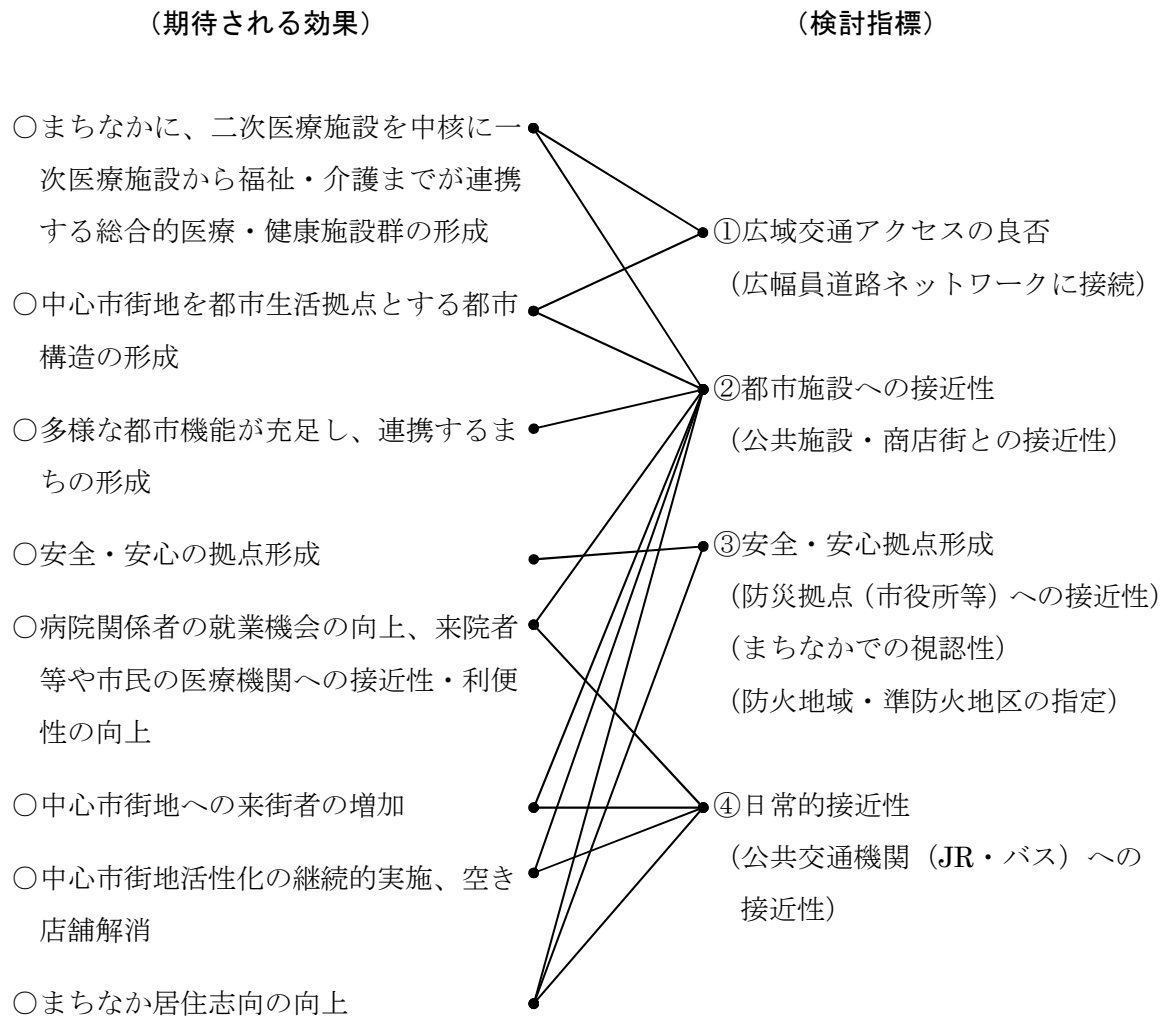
（期待される効果）

（検討指標）

○まちなかに、二次医療施設を中核に一次医療施設から福祉・介護までが連携する総合的医療・健康施設群の形成

○中心市街地を都市生活拠点とする都市構造の形成

○多様な都市機能が充足し、連携するまちの形成

○安全・安心の拠点形成

○病院関係者の就業機会の向上、来院者等や市民の医療機関への接近性・利便性の向上

○中心市街地への来街者の増加

○中心市街地活性化の継続的実施、空き店舗解消

○まちなか居住志向の向上

①広域交通アクセスの良否
（広幅員道路ネットワークに接続）

②都市施設への接近性
（公共施設・商店街との接近性）

③安全・安心拠点形成
（防災拠点（市役所等）への接近性）
（まちなかでの視認性）
（防火地域・準防火地区の指定）

④日常的接近性
（公共交通機関（JR・バス）への接近性）